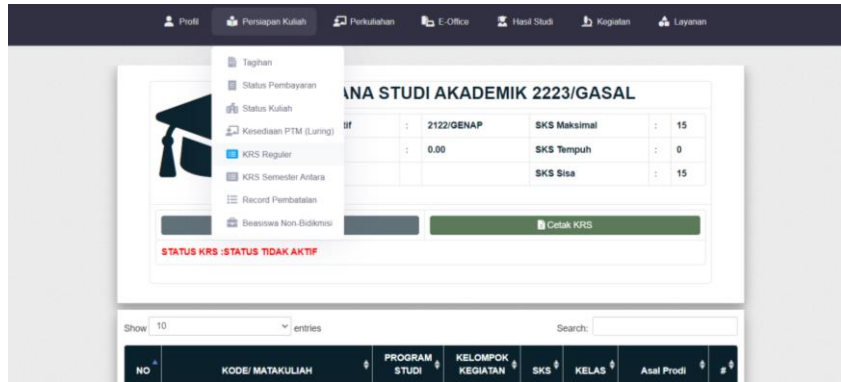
Profil
Persiapan Kuliah
Perkuliahan
E-Office
Hasil Studi
Kegiatan
Layanan

Tagihan
Status Pembayaran
Status Kuliah
Kesediaan PTM (Luring)
KRS Reguler
KRS Semester Antara
Record Pembatalan
Beasiswa Non-Bidikmisi

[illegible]ANA STUDI AKADEMIK 2223/GASAL

| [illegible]tif | : | 2122/GENAP | SKS Maksimal | : | 15 |
|---|---|---|---|---|---|
| | : | 0.00 | SKS Tempuh | : | 0 |
| | | | SKS Sisa | : | 15 |

Cetak KRS

STATUS KRS :STATUS TIDAK AKTIF

Show 10 entries
Search:

| NO | KODE/ MATAKULIAH | PROGRAM STUDI | KELOMPOK KEGIATAN | SKS | KELAS | Asal Prodi | # |
|---|---|---|---|---|---|---|---|